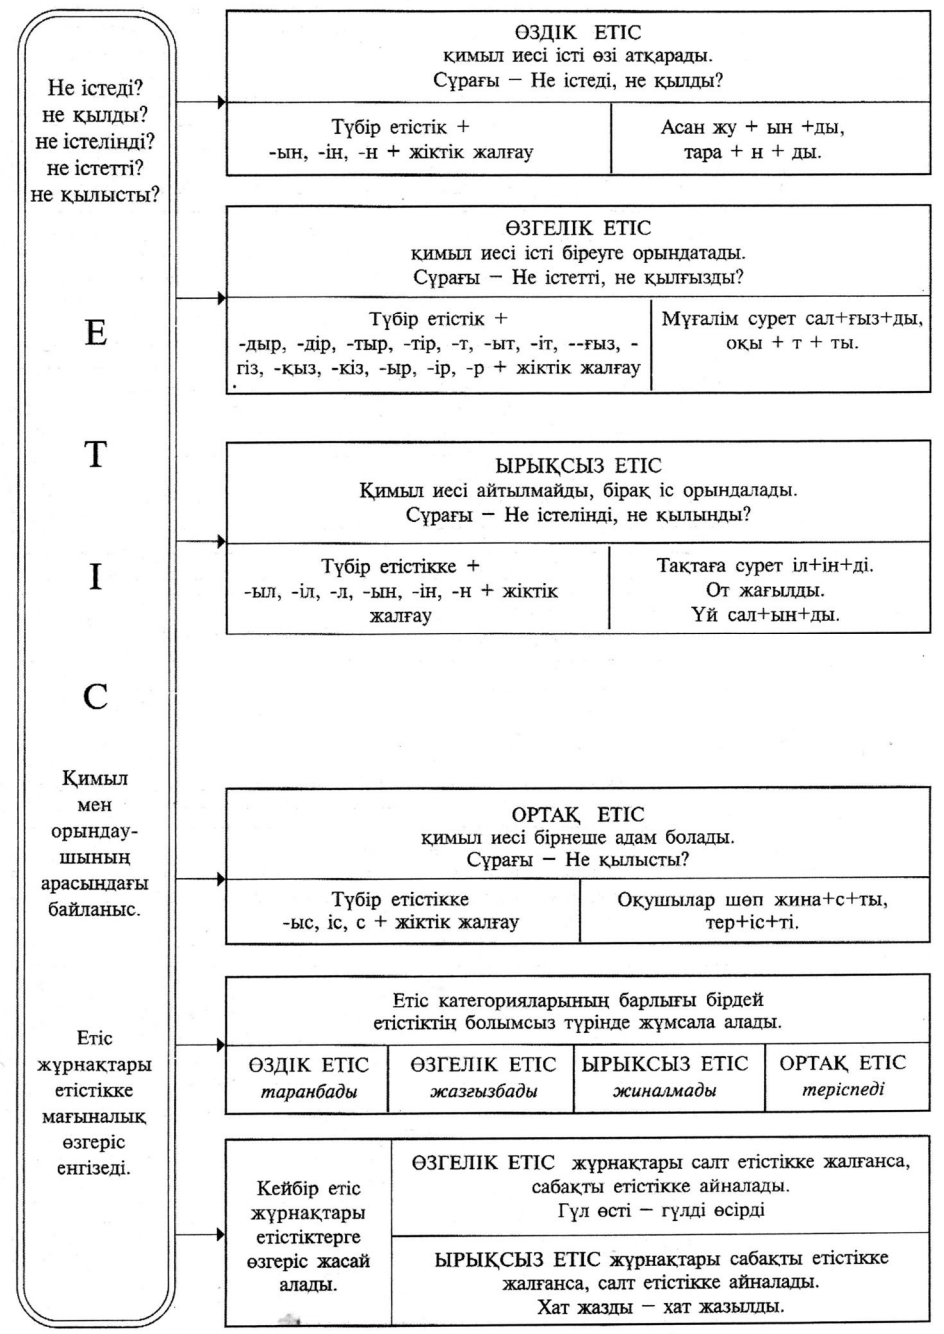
Не істеді?
не қылды?
не істелінді?
не істетті?
не қылысты?

Е

Т

І

С

Қимыл мен орындаушының арасындағы байланыс.

Етіс жұрнақтары етістікке мағыналық өзгеріс енгізеді.

ӨЗДІК ЕТІС
қимыл иесі істі өзі атқарады.
Сұрағы – Не істеді, не қылды?

| Түбір етістік + -ын, -ін, -н + жіктік жалғау | Асан жу + ын +ды, тара + н + ды. |
|---|---|

ӨЗГЕЛІК ЕТІС
қимыл иесі істі біреуге орындатады.
Сұрағы – Не істетті, не қылғызды?

| Түбір етістік + -дыр, -дір, -тыр, -тір, -т, -ыт, -іт, --ғыз, -гіз, -қыз, -кіз, -ыр, -ір, -р + жіктік жалғау | Мұғалім сурет сал+ғыз+ды, оқы + т + ты. |
|---|---|

ЫРЫҚСЫЗ ЕТІС
Қимыл иесі айтылмайды, бірақ іс орындалады.
Сұрағы – Не істелінді, не қылынды?

| Түбір етістікке + -ыл, -іл, -л, -ын, -ін, -н + жіктік жалғау | Тақтаға сурет іл+ін+ді. От жағылды. Үй сал+ын+ды. |
|---|---|

ОРТАҚ ЕТІС
қимыл иесі бірнеше адам болады.
Сұрағы – Не қылысты?

| Түбір етістікке -ыс, іс, с + жіктік жалғау | Оқушылар шөп жина+с+ты, тер+іс+ті. |
|---|---|

Етіс категорияларының барлығы бірдей етістіктің болымсыз түрінде жұмсала алады.

| ӨЗДІК ЕТІС | ӨЗГЕЛІК ЕТІС | ЫРЫҚСЫЗ ЕТІС | ОРТАҚ ЕТІС |
|---|---|---|---|
| таранбады | жазғызбады | жиналмады | терісведі |

Кейбір етіс жұрнақтары етістіктерге өзгеріс жасай алады.

ӨЗГЕЛІК ЕТІС жұрнақтары салт етістікке жалғанса, сабақты етістікке айналады.
Гүл өсті – гүлді өсірді

ЫРЫҚСЫЗ ЕТІС жұрнақтары сабақты етістікке жалғанса, салт етістікке айналады.
Хат жазды – хат жазылды.